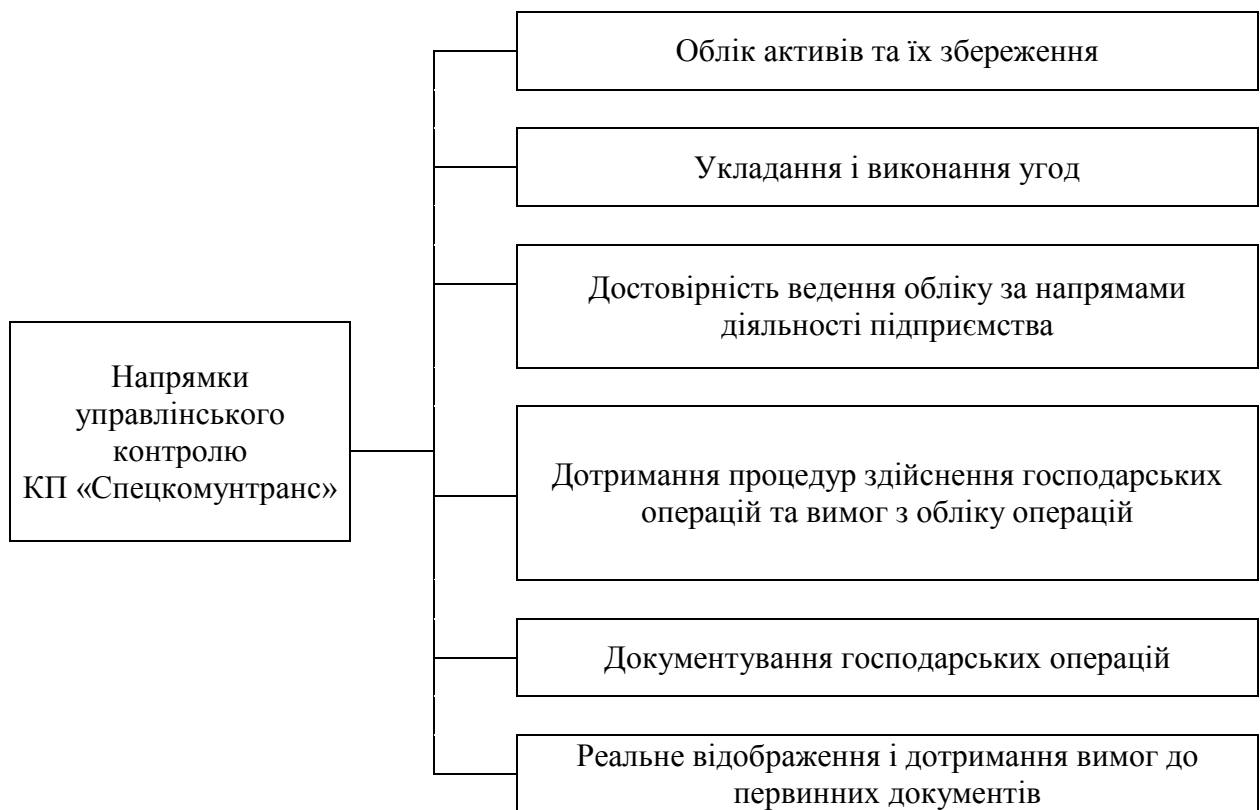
Напрямки управлінського контролю КП «Спецкомунтранс»

Облік активів та їх збереження

Укладання і виконання угод

Достовірність ведення обліку за напрямами діяльності підприємства

Дотримання процедур здійснення господарських операцій та вимог з обліку операцій

Документування господарських операцій

Реальне відображення і дотримання вимог до первинних документів